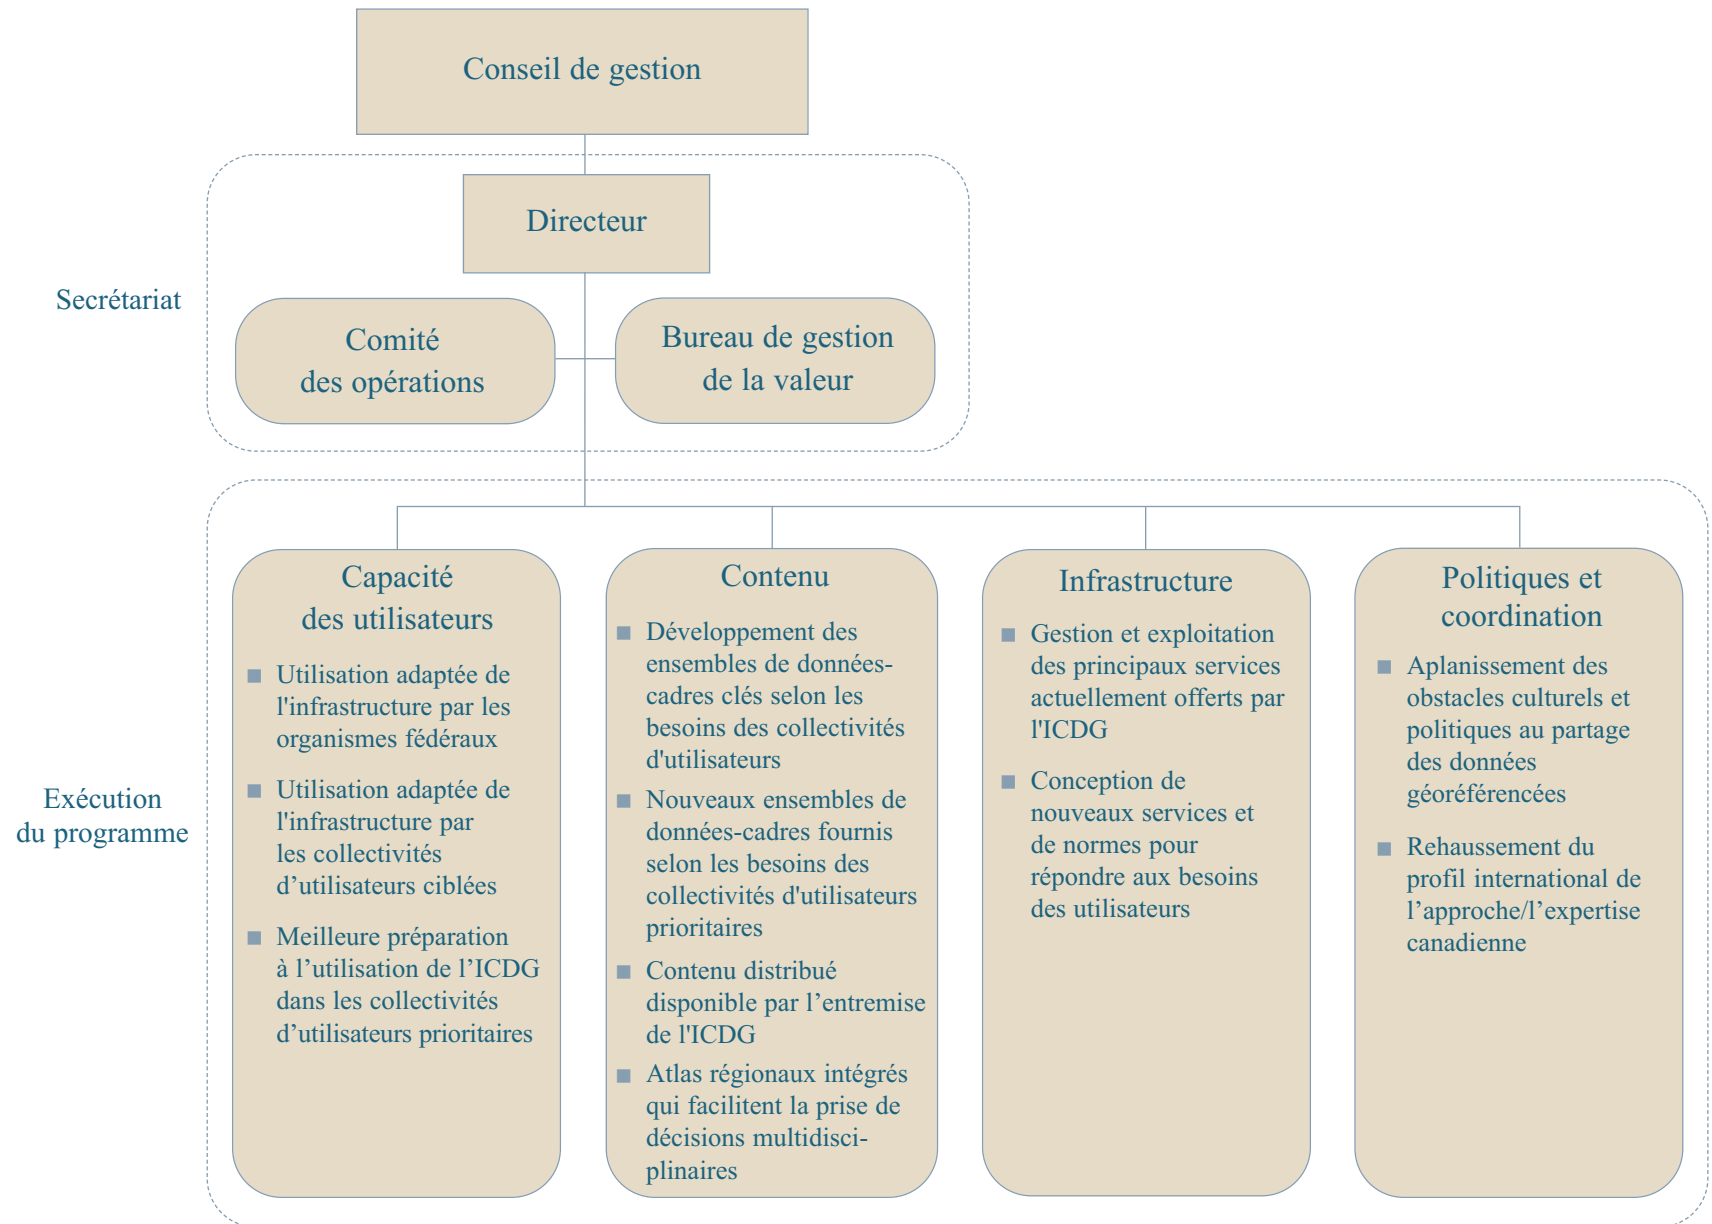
Conseil de gestion

Directeur

Secrétariat

Comité des opérations

Bureau de gestion de la valeur

Exécution du programme

Capacité des utilisateurs

- Utilisation adaptée de l'infrastructure par les organismes fédéraux
- Utilisation adaptée de l'infrastructure par les collectivités d'utilisateurs ciblées
- Meilleure préparation à l'utilisation de l'ICDG dans les collectivités d'utilisateurs prioritaires

Contenu

- Développement des ensembles de données-cadres clés selon les besoins des collectivités d'utilisateurs
- Nouveaux ensembles de données-cadres fournis selon les besoins des collectivités d'utilisateurs prioritaires
- Contenu distribué disponible par l'entremise de l'ICDG
- Atlas régionaux intégrés qui facilitent la prise de décisions multidisciplinaires

Infrastructure

- Gestion et exploitation des principaux services actuellement offerts par l'ICDG
- Conception de nouveaux services et de normes pour répondre aux besoins des utilisateurs

Politiques et coordination

- Aplanissement des obstacles culturels et politiques au partage des données géoréférencées
- Rehaussement du profil international de l'approche/l'expertise canadienne